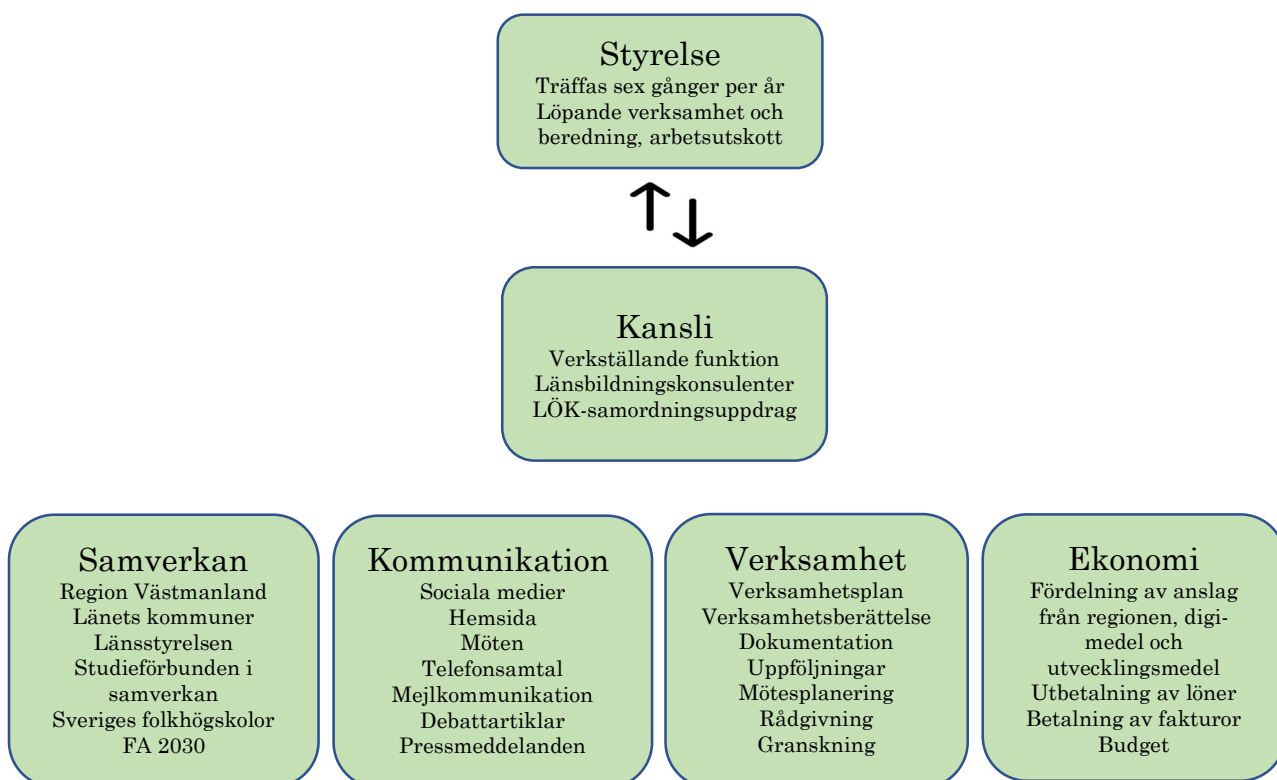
Styrelse
Träffas sex gånger per år
Löpande verksamhet och beredning, arbetsutskott

Kansli
Verkställande funktion
Länsbildningskonsulenter
LÖK-samordningsuppdrag

Samverkan
Region Västmanland
Länets kommuner
Länsstyrelsen
Studieförbunden i samverkan
Sveriges folkhögskolor
FA 2030

Kommunikation
Sociala medier
Hemsida
Möten
Telefonsamtal
Mejlkommunikation
Debattartiklar
Pressmeddelanden

Verksamhet
Verksamhetsplan
Verksamhetsberättelse
Dokumentation
Uppföljningar
Mötesplanering
Rådgivning
Granskning

Ekonomi
Fördelning av anslag från regionen, digi-medel och utvecklingsmedel
Utbetalning av löner
Betalning av fakturor
Budget